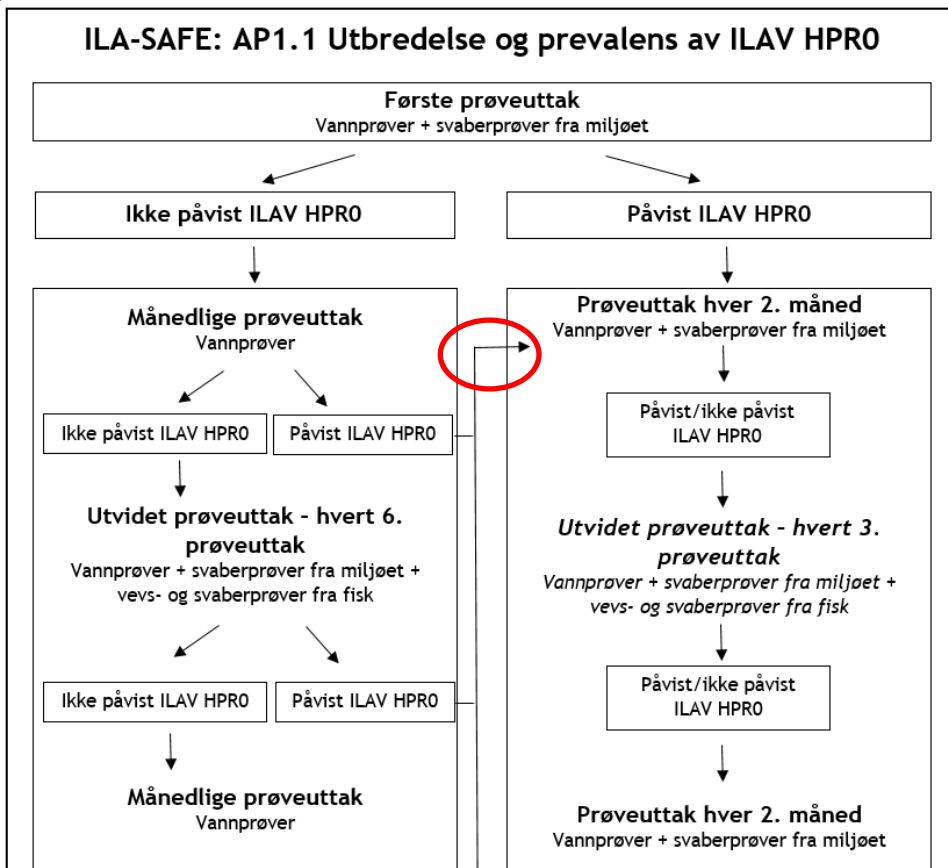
ILA-SAFE: AP1.1 Utbredelse og prevalens av ILAV HPR0

Første prøveuttak
Vannprøver + svaberprøver fra miljøet

Ikke påvist ILAV HPR0

Påvist ILAV HPR0

Månedlige prøveuttak
Vannprøver

Ikke påvist ILAV HPR0

Påvist ILAV HPR0

Utvidet prøveuttak - hvert 6. prøveuttak
Vannprøver + svaberprøver fra miljøet + vevs- og svaberprøver fra fisk

Ikke påvist ILAV HPR0

Påvist ILAV HPR0

Månedlige prøveuttak
Vannprøver

Prøveuttak hver 2. måned
Vannprøver + svaberprøver fra miljøet

Påvist/ikke påvist ILAV HPR0

Utvidet prøveuttak - hvert 3. prøveuttak
Vannprøver + svaberprøver fra miljøet + vevs- og svaberprøver fra fisk

Påvist/ikke påvist ILAV HPR0

Prøveuttak hver 2. måned
Vannprøver + svaberprøver fra miljøet